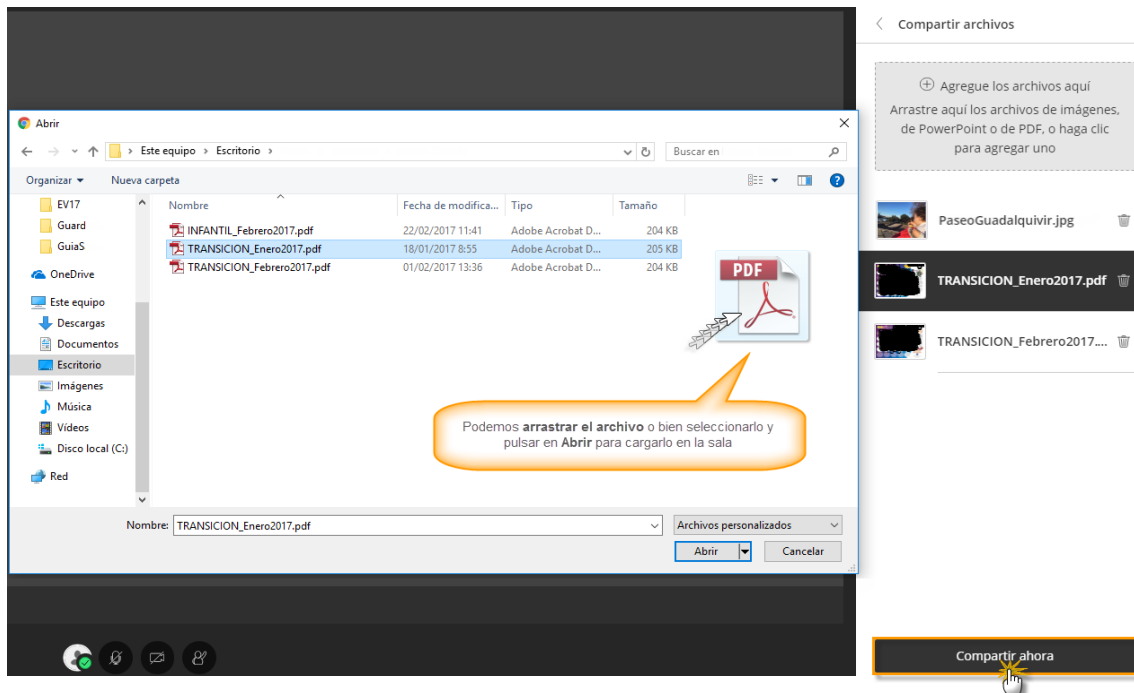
Abrir

Este equipo › Escritorio ›

Buscar en

Organizar ▾ Nueva carpeta

EV17
Guard
GuiaS
OneDrive
Este equipo
Descargas
Documentos
Escritorio
Imágenes
Música
Vídeos
Disco local (C:)
Red

| Nombre | Fecha de modifica... | Tipo | Tamaño |
|---|---|---|---|
| INFANTIL_Febrero2017.pdf | 22/02/2017 11:41 | Adobe Acrobat D... | 204 KB |
| TRANSICION_Enero2017.pdf | 18/01/2017 8:55 | Adobe Acrobat D... | 205 KB |
| TRANSICION_Febrero2017.pdf | 01/02/2017 13:36 | Adobe Acrobat D... | 204 KB |

PDF

Podemos **arrastrar el archivo** o bien seleccionarlo y pulsar en **Abrir** para cargarlo en la sala

Nombre: TRANSICION_Enero2017.pdf

Archivos personalizados

Abrir

Cancelar

Compartir archivos

Agregue los archivos aquí
Arrastre aquí los archivos de imágenes, de PowerPoint o de PDF, o haga clic para agregar uno

PaseoGuadalquivir.jpg

TRANSICION_Enero2017.pdf

TRANSICION_Febrero2017....

Compartir ahora